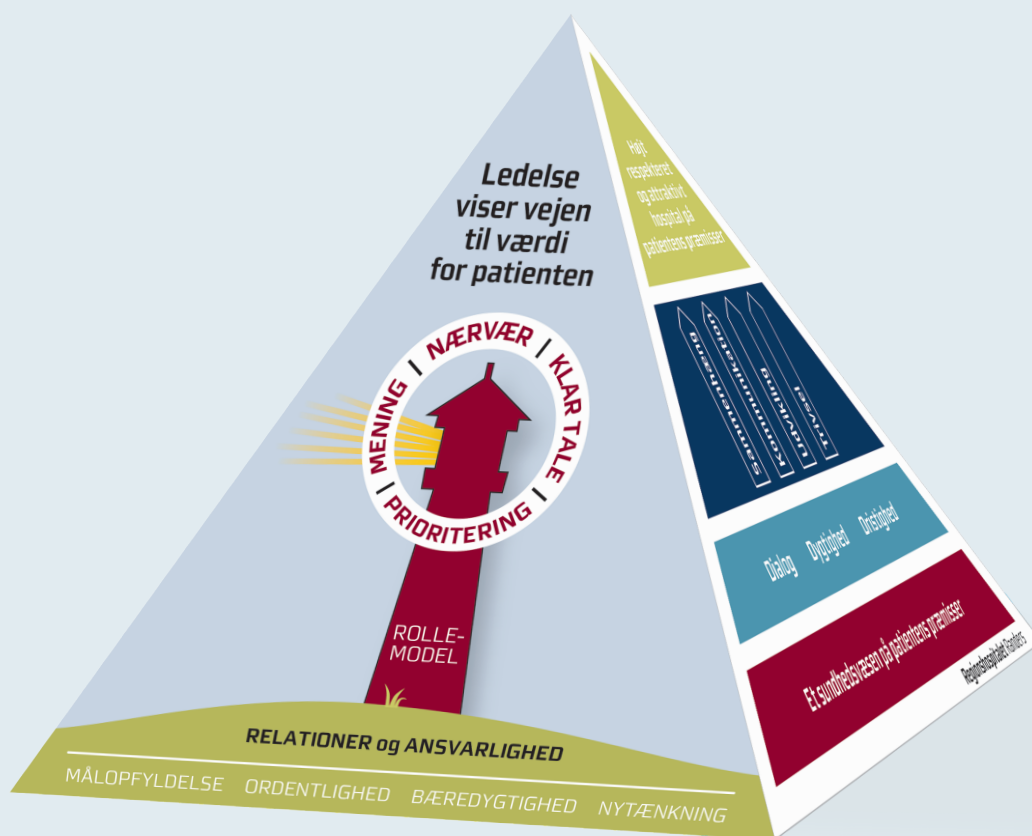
Ledelse viser vejen til værdi for patienten

NÆRVÆR | KLAR TALE | PRIORITERING | MENING

ROLLE-MODEL

RELATIONER og ANSVARLIGHED

MÅLOPFYLDELSE ORDENTLIGHED BÆREDYGTIGHED NYTÆNKNING

Højt respekteret og attraktivt hospital på patientens præmisser

Sammenhæng
Kvalitet
Udvikling
Trivsel

Dialog Dygtighed Drivkraft

Et sundhedsvæsen på patientens præmisser

Regionshospitalet Randers